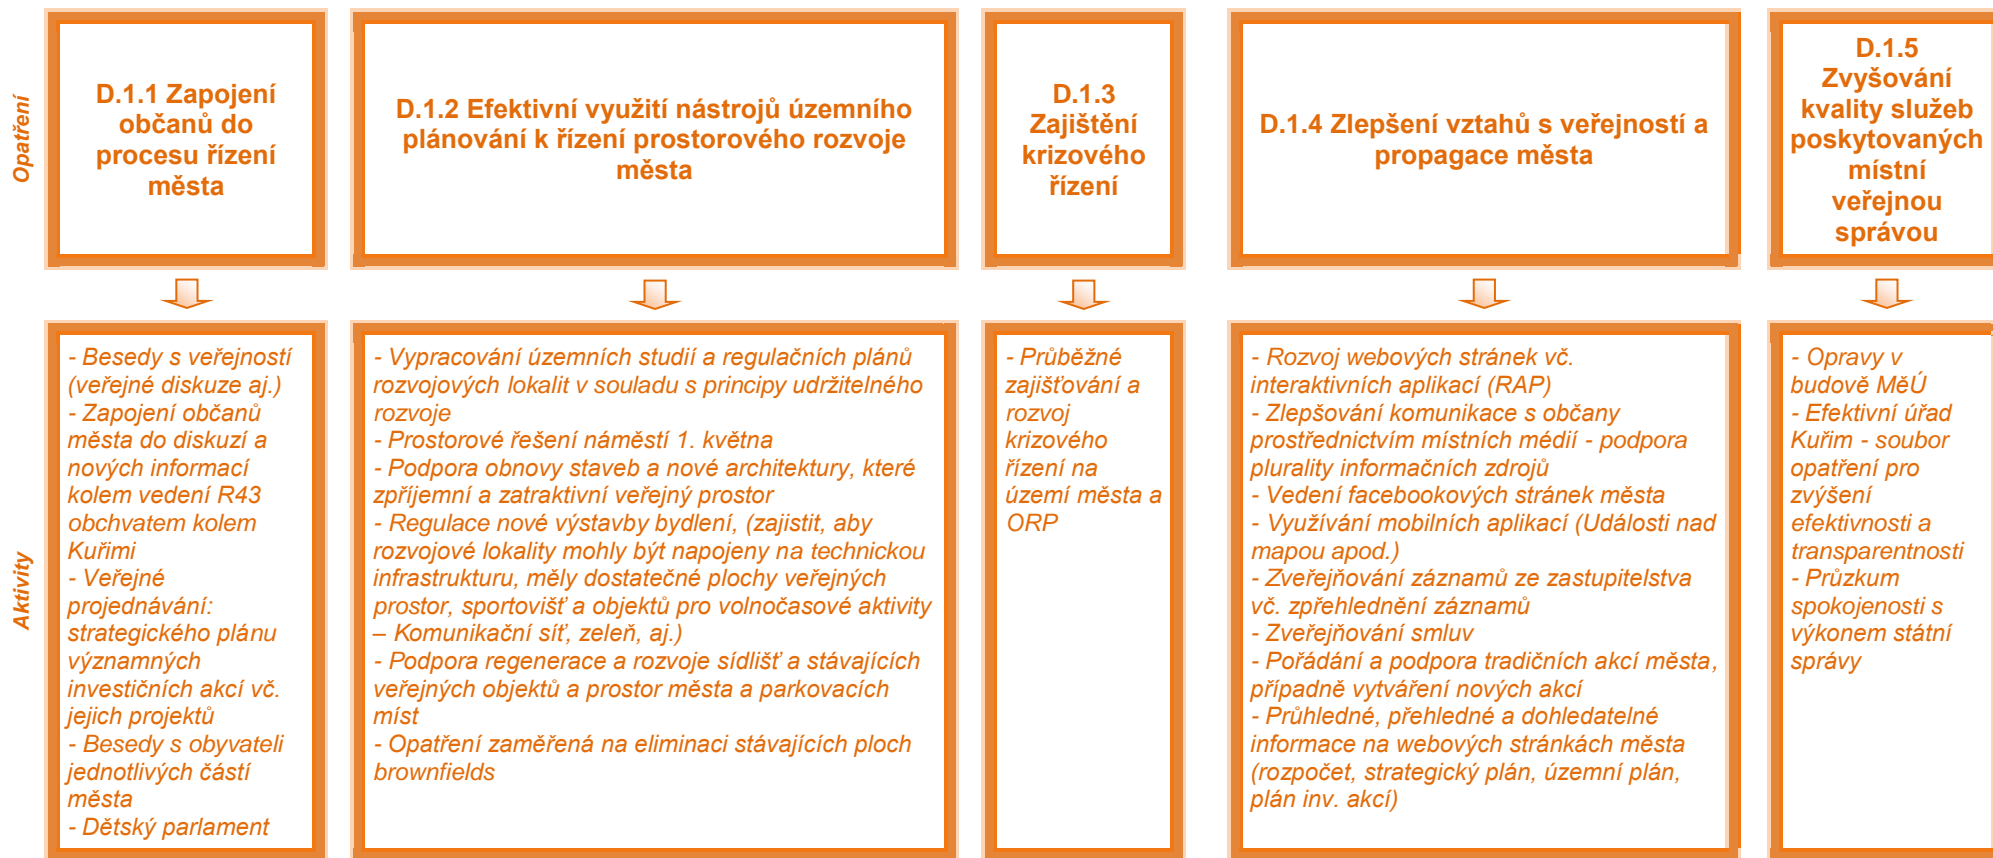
Opatření

D.1.1 Zapojení občanů do procesu řízení města

D.1.2 Efektivní využití nástrojů územního plánování k řízení prostorového rozvoje města

D.1.3 Zajištění krizového řízení

D.1.4 Zlepšení vztahů s veřejností a propagace města

D.1.5 Zvyšování kvality služeb poskytovaných místní veřejnou správou

Aktivity

- Besedy s veřejností (veřejné diskuze aj.)
- Zapojení občanů města do diskuzí a nových informací kolem vedení R43 obchvatem kolem Kuřimi
- Veřejné projednávání: strategického plánu významných investičních akcí vč. jejich projektů
- Besedy s obyvateli jednotlivých částí města
- Dětský parlament

- Vypracování územních studií a regulačních plánů rozvojových lokalit v souladu s principy udržitelného rozvoje
- Prostorové řešení náměstí 1. května
- Podpora obnovy staveb a nové architektury, které zpříjemní a zatraktivní veřejný prostor
- Regulace nové výstavby bydlení, (zajistit, aby rozvojové lokality mohly být napojeny na technickou infrastrukturu, měly dostatečné plochy veřejných prostor, sportovišť a objektů pro volnočasové aktivity – Komunikační síť, zeleň, aj.)
- Podpora regenerace a rozvoje sídlišť a stávajících veřejných objektů a prostor města a parkovacích míst
- Opatření zaměřená na eliminaci stávajících ploch brownfields

- Průběžné zajišťování a rozvoj krizového řízení na území města a ORP

- Rozvoj webových stránek vč. interaktivních aplikací (RAP)
- Zlepšování komunikace s občany prostřednictvím místních médií - podpora plurality informačních zdrojů
- Vedení facebookových stránek města
- Využívání mobilních aplikací (Události nad mapou apod.)
- Zveřejňování záznamů ze zastupitelstva vč. zpřehlednění záznamů
- Zveřejňování smluv
- Pořádání a podpora tradičních akcí města, případně vytváření nových akcí
- Průhledné, přehledné a dohledatelné informace na webových stránkách města (rozpočet, strategický plán, územní plán, plán inv. akcí)

- Opravy v budově MěÚ
- Efektivní úřad Kuřim - soubor opatření pro zvýšení efektivnosti a transparentnosti
- Průzkum spokojenosti s výkonem státní správy